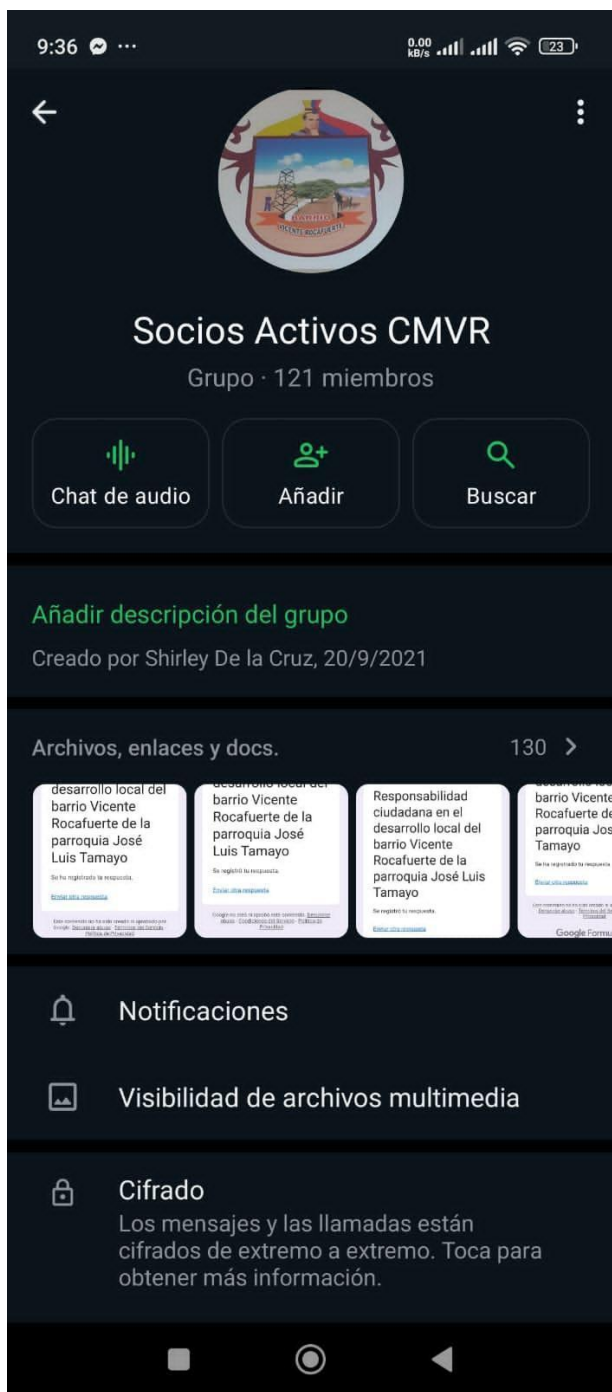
9:36 ··· 0.00 KB/s 23

BARRIO VICENTE ROCAFUERTE

Socios Activos CMVR

Grupo · 121 miembros

Chat de audio

Añadir

Buscar

Añadir descripción del grupo

Creado por Shirley De la Cruz, 20/9/2021

Archivos, enlaces y docs. 130 >

desarrollo local del barrio Vicente Rocafuerte de la parroquia José Luis Tamayo

Se ha registrado tu respuesta.

Enviar otra respuesta

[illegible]

desarrollo local del barrio Vicente Rocafuerte de la parroquia José Luis Tamayo

Se registró tu respuesta.

Enviar otra respuesta

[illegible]

Responsabilidad ciudadana en el desarrollo local del barrio Vicente Rocafuerte de la parroquia José Luis Tamayo

Se registró tu respuesta.

Enviar otra respuesta

barrio Vicente Rocafuerte de parroquia Jos Tamayo

Se ha registrado tu respuesta.

Enviar otra respuesta

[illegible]

Google Formu

Notificaciones

Visibilidad de archivos multimedia

Cifrado

Los mensajes y las llamadas están cifrados de extremo a extremo. Toca para obtener más información.